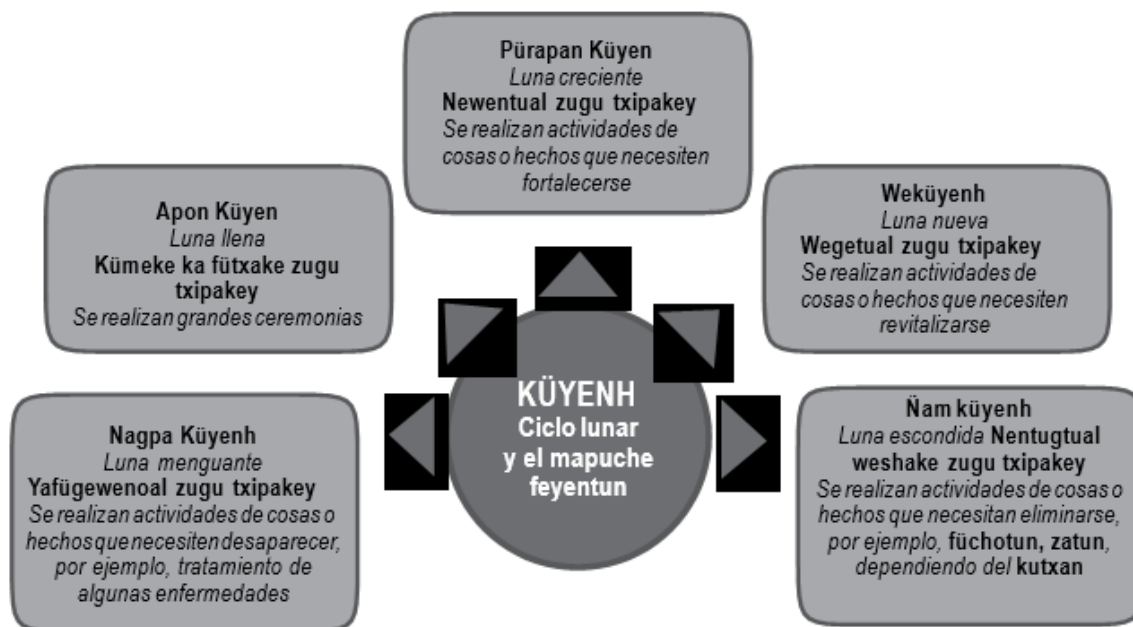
Pürapan Küyen
Luna creciente
Newentual zugu txipakey
Se realizan actividades de cosas o hechos que necesiten fortalecerse

Apon Küyen
Luna llena
Kümeke ka fütxake zugu txipakey
Se realizan grandes ceremonias

Weküyenh
Luna nueva
Wegetual zugu txipakey
Se realizan actividades de cosas o hechos que necesiten revitalizarse

KÜYENH
Ciclo lunar y el mapuche feyentun

Nagpa Küyenh
Luna menguante
Yafügewenoal zugu txipakey
Se realizan actividades de cosas o hechos que necesiten desaparecer, por ejemplo, tratamiento de algunas enfermedades

Ñam küyenh
Luna escondida Nentugtual weshake zugu txipakey
Se realizan actividades de cosas o hechos que necesitan eliminarse, por ejemplo, füchotun, zatun, dependiendo del kutxan